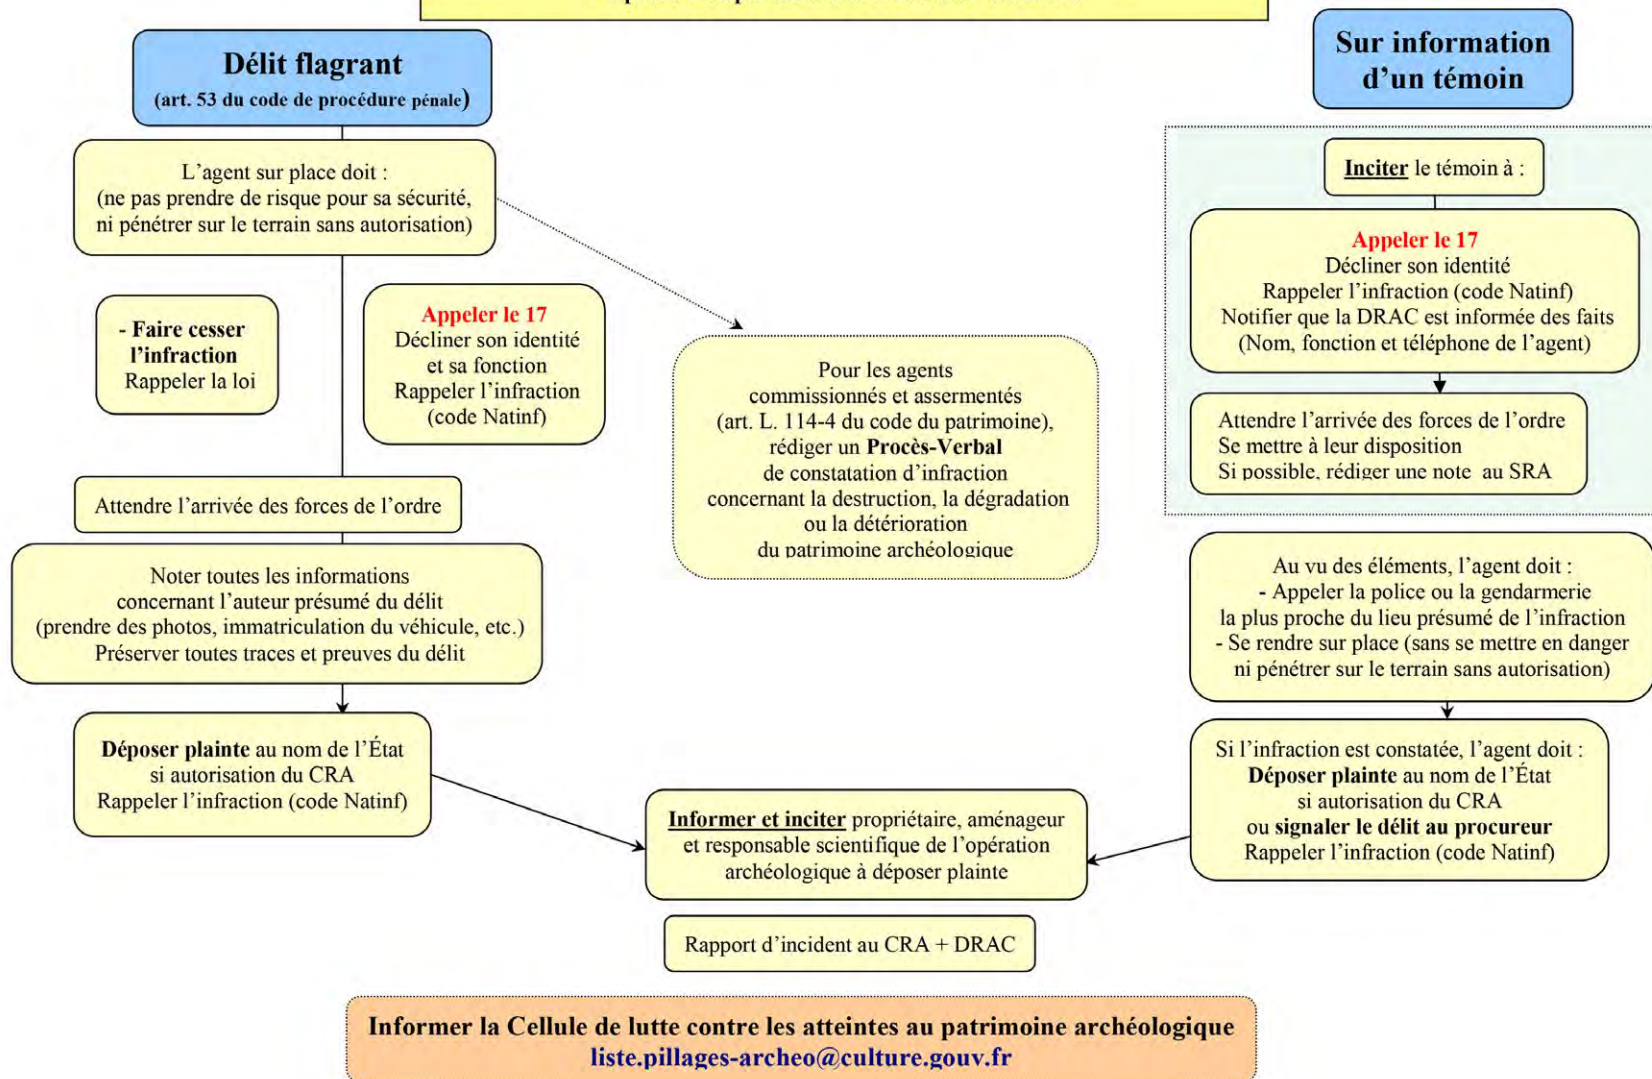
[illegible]

Délit flagrant
(art. 53 du code de procédure pénale)

Sur information d'un témoin

L'agent sur place doit :
(ne pas prendre de risque pour sa sécurité, ni pénétrer sur le terrain sans autorisation)

- Faire cesser l'infraction
Rappeler la loi

Appeler le 17
Décliner son identité et sa fonction
Rappeler l'infraction (code Natinf)

Pour les agents commissionnés et assermentés (art. L. 114-4 du code du patrimoine), rédiger un Procès-Verbal de constatation d'infraction concernant la destruction, la dégradation ou la détérioration du patrimoine archéologique

Inciter le témoin à :

Appeler le 17
Décliner son identité
Rappeler l'infraction (code Natinf)
Notifier que la DRAC est informée des faits
(Nom, fonction et téléphone de l'agent)

Attendre l'arrivée des forces de l'ordre
Se mettre à leur disposition
Si possible, rédiger une note au SRA

Attendre l'arrivée des forces de l'ordre

Noter toutes les informations concernant l'auteur présumé du délit
(prendre des photos, immatriculation du véhicule, etc.)
Préserver toutes traces et preuves du délit

Au vu des éléments, l'agent doit :
- Appeler la police ou la gendarmerie la plus proche du lieu présumé de l'infraction
- Se rendre sur place (sans se mettre en danger ni pénétrer sur le terrain sans autorisation)

Déposer plainte au nom de l'État si autorisation du CRA
Rappeler l'infraction (code Natinf)

Si l'infraction est constatée, l'agent doit :
Déposer plainte au nom de l'État si autorisation du CRA
ou signaler le délit au procureur
Rappeler l'infraction (code Natinf)

Informer et inciter propriétaire, aménageur et responsable scientifique de l'opération archéologique à déposer plainte

Rapport d'incident au CRA + DRAC

Informer la Cellule de lutte contre les atteintes au patrimoine archéologique
liste.pillages-archeo@culture.gouv.fr